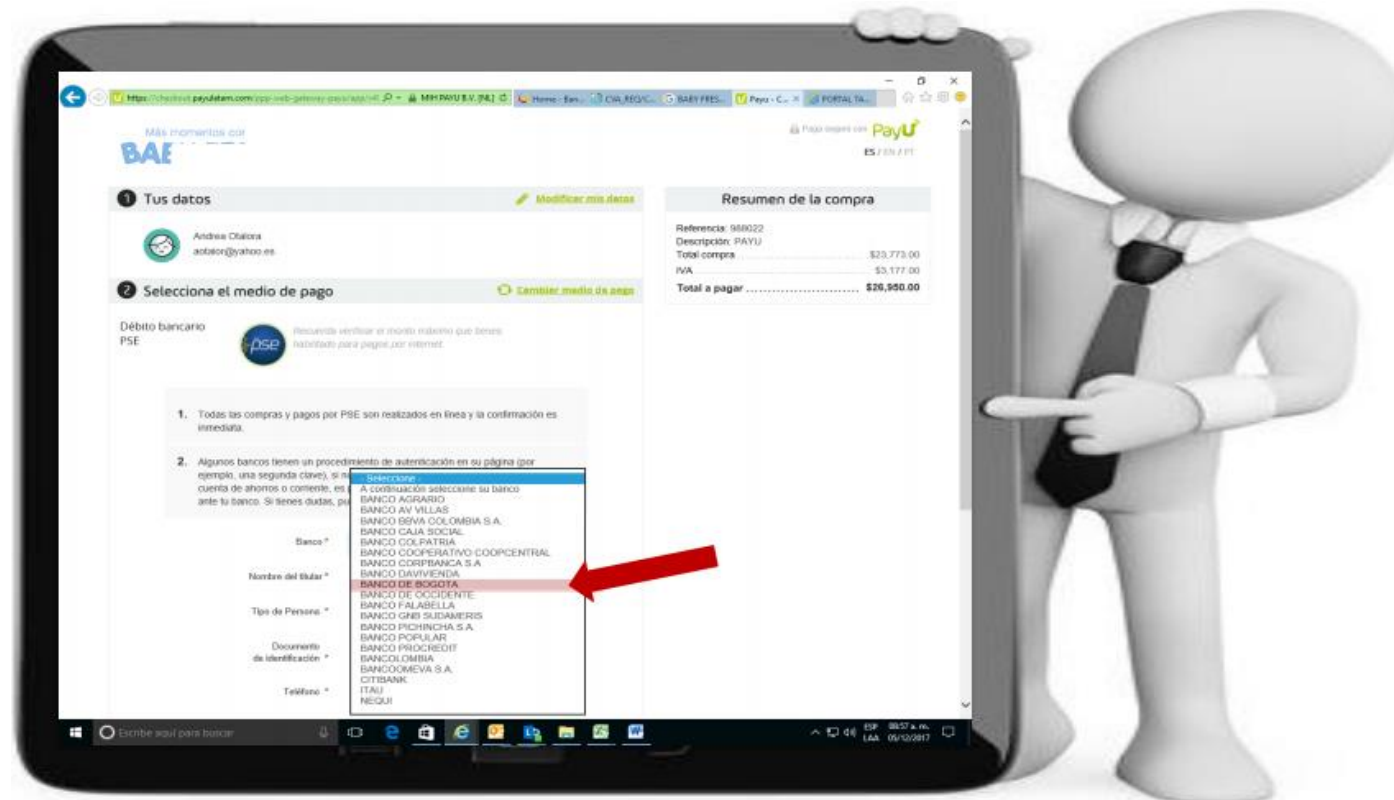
https://checkout.payulatam.com/ppp-web-gateway-payu/app/v4 MH PAYU B.V. [NL] Home - Ban... CVA_REQ/C... BABY FRES... Payu - C... PORTAL TA...

Más momentos con
BAE

Pago seguro con PayU
ES / EN / PT

1 Tus datos
Modificar mis datos

Andrea Otalora
aotalor@yahoo.es

2 Selecciona el medio de pago
Cambiar medio de pago

Débito bancario PSE

pse

Recuerda verificar el monto máximo que tienes habilitado para pagos por internet.

1. Todas las compras y pagos por PSE son realizados en línea y la confirmación es inmediata.

2. Algunos bancos tienen un procedimiento de autenticación en su página (por ejemplo, una segunda clave), si n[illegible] cuenta de ahorros o corriente, es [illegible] ante tu banco. Si tienes dudas, pu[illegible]

Banco *

Nombre del titular *

Tipo de Persona *

Documento de identificación *

Teléfono *

- Seleccione -
A continuación seleccione su banco
BANCO AGRARIO
BANCO AV VILLAS
BANCO BBVA COLOMBIA S.A.
BANCO CAJA SOCIAL
BANCO COLPATRIA
BANCO COOPERATIVO COOPCENTRAL
BANCO CORPBANCA S.A
BANCO DAVIVIENDA
BANCO DE BOGOTA
BANCO DE OCCIDENTE
BANCO FALABELLA
BANCO GNB SUDAMERIS
BANCO PICHINCHA S.A.
BANCO POPULAR
BANCO PROCREDIT
BANCOLOMBIA
BANCOOMEVA S.A.
CITIBANK
ITAU
NEQUI

Resumen de la compra

Referencia: 988022
Descripción: PAYU
Total compra $23,773.00
IVA $3,177.00
Total a pagar $26,950.00

Escribe aquí para buscar

ESP LAA 08:57 a. m. 05/12/2017